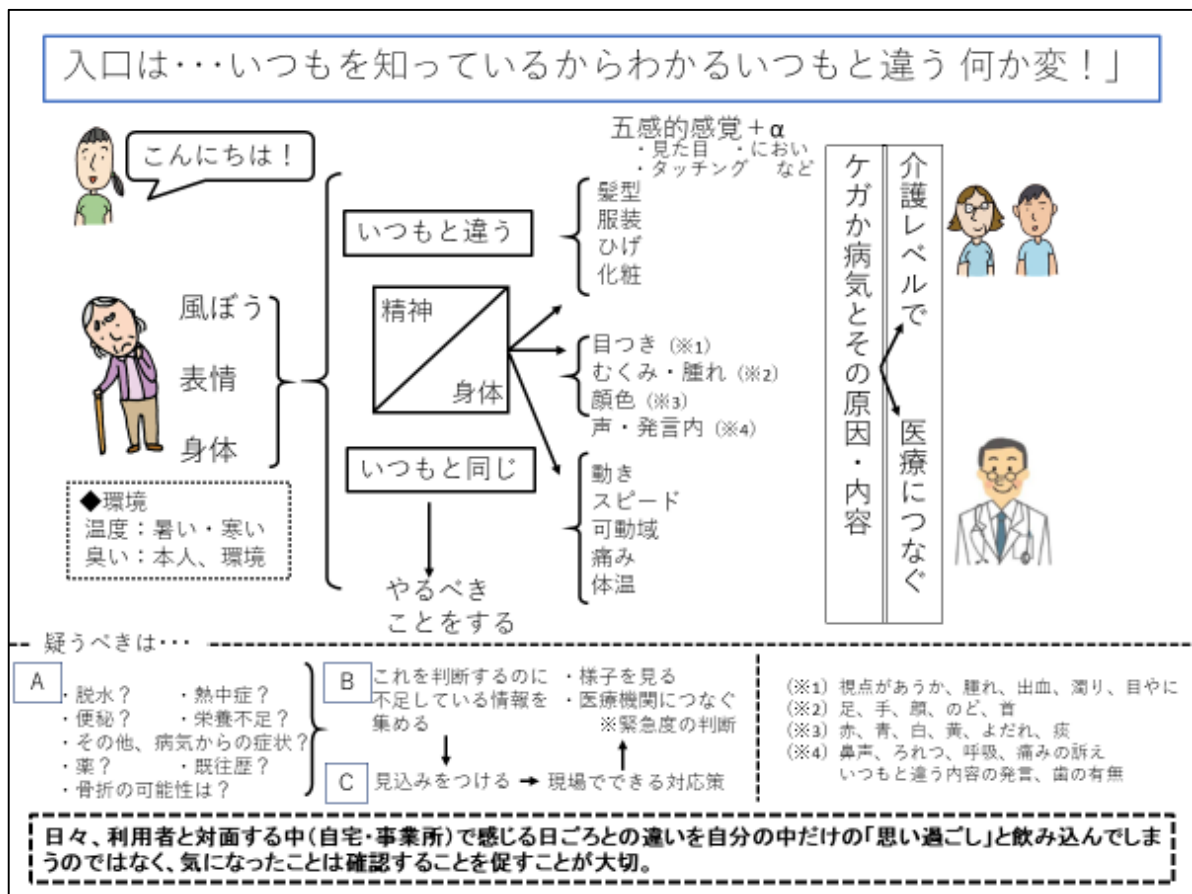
入口は･･･いつもを知っているからわかるいつもと違う 何か変！」

こんにちは！

五感的感覚＋α
・見た目　・におい
・タッチング　など

いつもと違う

髪型
服装
ひげ
化粧

風ぼう
表情
身体

精神
身体

目つき（※1）
むくみ・腫れ（※2）
顔色（※3）
声・発言内（※4）

いつもと同じ

動き
スピード
可動域
痛み
体温

◆環境
温度：暑い・寒い
臭い：本人、環境

やるべきことをする

ケガか病気とその原因・内容

介護レベルで

医療につなぐ

疑うべきは･･･

A
・脱水？　・熱中症？
・便秘？　・栄養不足？
・その他、病気からの症状？
・薬？　・既往歴？
・骨折の可能性は？

B
これを判断するのに不足している情報を集める
・様子を見る
・医療機関につなぐ
※緊急度の判断

C
見込みをつける → 現場でできる対応策

（※1）視点があうか、腫れ、出血、濁り、目やに
（※2）足、手、顔、のど、首
（※3）赤、青、白、黄、よだれ、痰
（※4）鼻声、ろれつ、呼吸、痛みの訴え
いつもと違う内容の発言、歯の有無

日々、利用者と対面する中（自宅・事業所）で感じる日ごろとの違いを自分の中だけの「思い過ごし」と飲み込んでしまうのではなく、気になったことは確認することを促すことが大切。